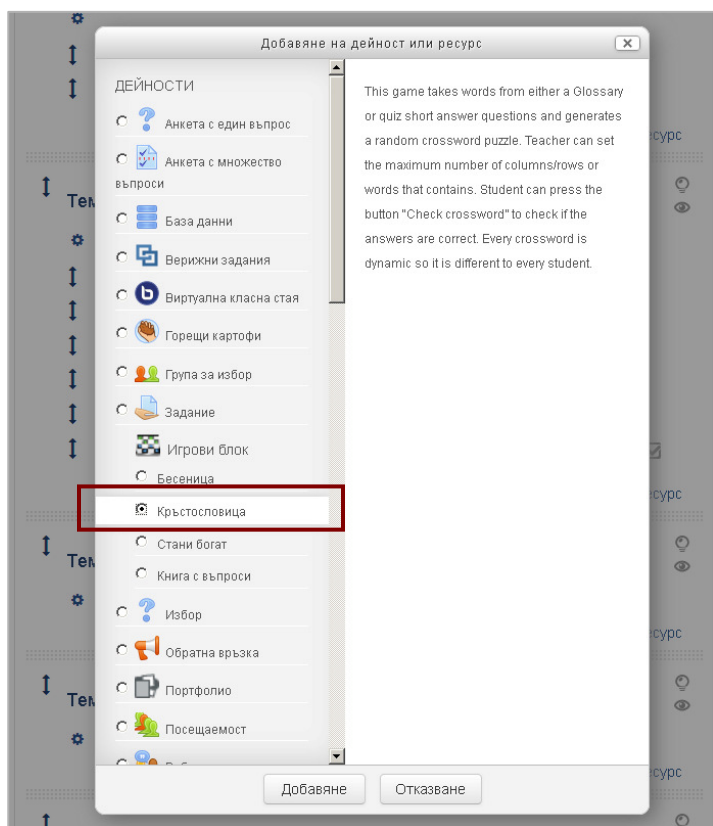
Добавяне на дейност или ресурс

ДЕЙНОСТИ

Анкета с един въпрос

Анкета с множество въпроси

База данни

Верижни задания

Виртуална класна стая

Горещи картофи

Група за избор

Задание

Игрови блок

Бесеница

Кръстословица

Стани богат

Книга с въпроси

Избор

Обратна връзка

Портфолио

Посещаемост

This game takes words from either a Glossary or quiz short answer questions and generates a random crossword puzzle. Teacher can set the maximum number of columns/rows or words that contains. Student can press the button "Check crossword" to check if the answers are correct. Every crossword is dynamic so it is different to every student.

Добавяне

Отказване

Тем

Тем

Тем

есурс

есурс

есурс

есурс